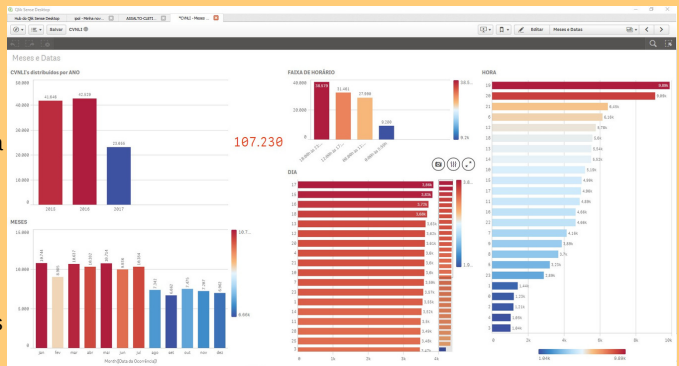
Qlik Sense Desktop

Hub do Qlik Sense Desktop | ppd - Minha nav... | ADULTO CUST... | *CVNLI - Meses ...

Salvar | CVNLI

Editar | Meses e Datas

Meses e Datas

CVNLI's distribuídas por ANO

40.000

30.000

20.000

10.000

0

41.558 | 42.028 | 23.650

2015 | 2016 | 2017

107.230

FAIXA DE HORÁRIO

40.000

20.000

0

34.173 | 31.061 | 27.896 | 8.289

10.3...

4.3k

HORA

DIA

MESES

Mont(Data da Ocorrência)

jan | fev | mar | abr | mai | jun | jul | ago | set | out | nov | dez

10.7...

6.60k

1.0...

0 | 1k | 2k | 3k | 4k

0 | 2k | 4k | 6k | 8k | 10k

2.04k | 9.89k